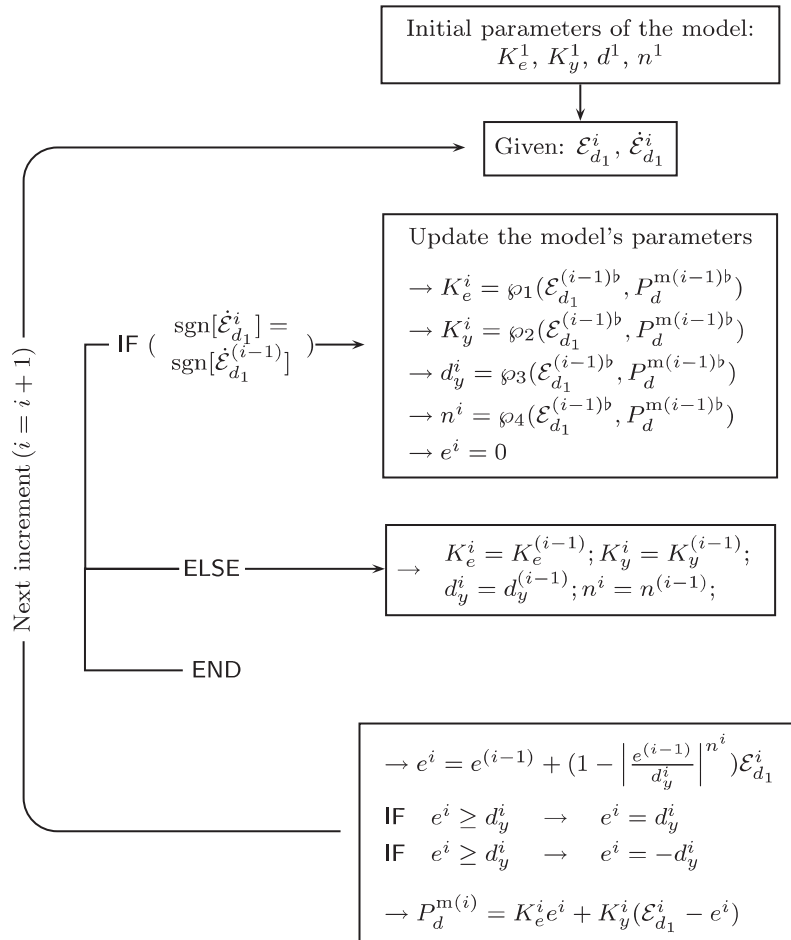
Initial parameters of the model: $K_e^1$, $K_y^1$, $d^1$, $n^1$

Given: $\mathcal{E}_{d_1}^i$, $\dot{\mathcal{E}}_{d_1}^i$

Next increment $(i = i+1)$

IF ( $\mathrm{sgn}[\dot{\mathcal{E}}_{d_1}^i] = \mathrm{sgn}[\dot{\mathcal{E}}_{d_1}^{(i-1)}]$ )

Update the model's parameters

$\rightarrow K_e^i = \wp_1(\mathcal{E}_{d_1}^{(i-1)\flat}, P_d^{\mathrm{m}(i-1)\flat})$

$\rightarrow K_y^i = \wp_2(\mathcal{E}_{d_1}^{(i-1)\flat}, P_d^{\mathrm{m}(i-1)\flat})$

$\rightarrow d_y^i = \wp_3(\mathcal{E}_{d_1}^{(i-1)\flat}, P_d^{\mathrm{m}(i-1)\flat})$

$\rightarrow n^i = \wp_4(\mathcal{E}_{d_1}^{(i-1)\flat}, P_d^{\mathrm{m}(i-1)\flat})$

$\rightarrow e^i = 0$

ELSE

$\rightarrow$ $K_e^i = K_e^{(i-1)}; K_y^i = K_y^{(i-1)};$ $d_y^i = d_y^{(i-1)}; n^i = n^{(i-1)};$

END

$\rightarrow e^i = e^{(i-1)} + (1 - \left|\frac{e^{(i-1)}}{d_y^i}\right|^{n^i})\mathcal{E}_{d_1}^i$

IF $e^i \geq d_y^i \rightarrow e^i = d_y^i$

IF $e^i \geq d_y^i \rightarrow e^i = -d_y^i$

$\rightarrow P_d^{\mathrm{m}(i)} = K_e^i e^i + K_y^i(\mathcal{E}_{d_1}^i - e^i)$